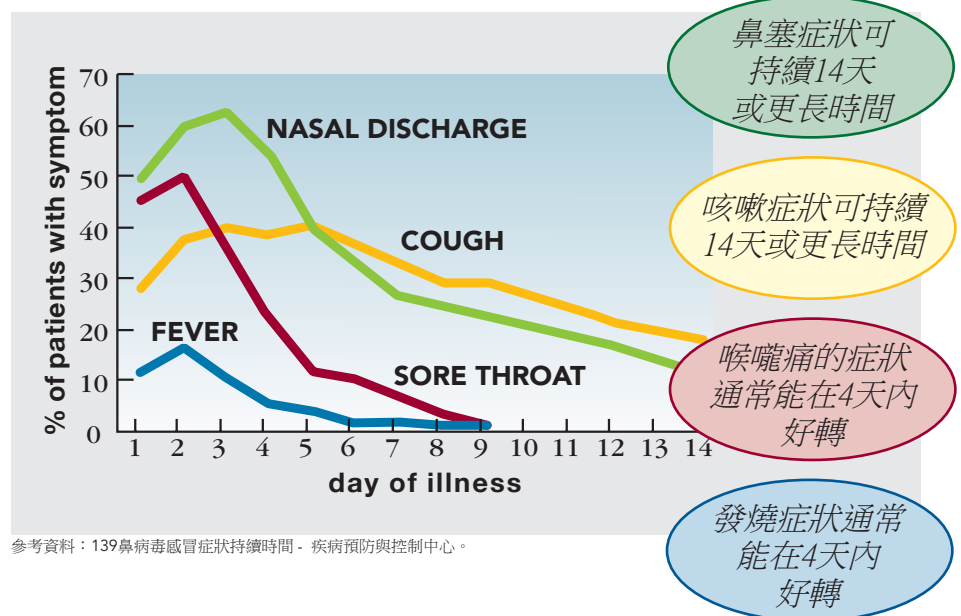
鼻塞症狀可持續14天或更長時間

咳嗽症狀可持續14天或更長時間

喉嚨痛的症狀通常能在4天內好轉

發燒症狀通常能在4天內好轉

% of patients with symptom

70
60
50
40
30
20
10
0

NASAL DISCHARGE
COUGH
FEVER
SORE THROAT

1 2 3 4 5 6 7 8 9 10 11 12 13 14

day of illness

參考資料：139鼻病毒感冒症狀持續時間 - 疾病預防與控制中心。